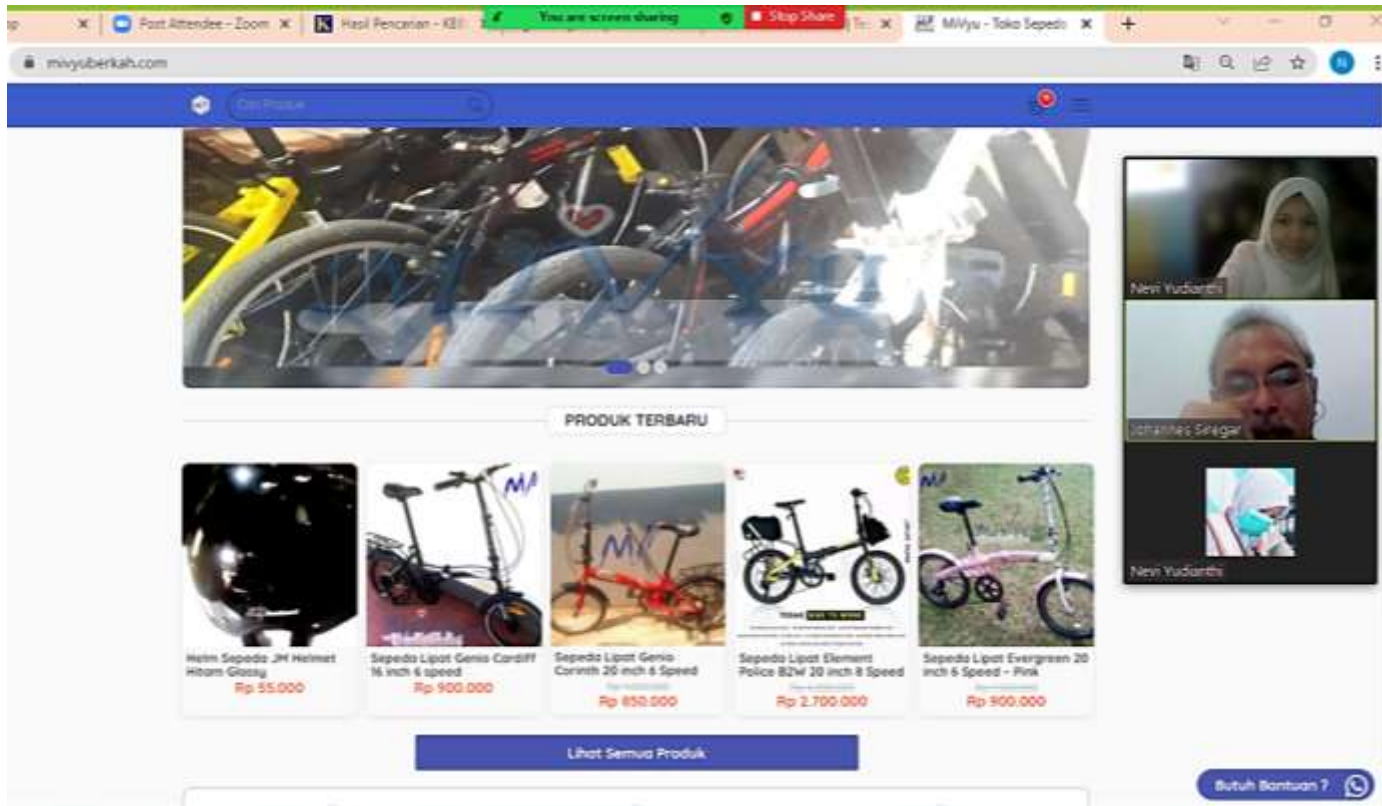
Post Attendee - Zoom
Hasil Pencarian - KBI
You are screen sharing
Stop Share
MiVyu - Toko Sepeda
mivyuberkah.com
Cari Produk
PRODUK TERBARU
Helm Sepeda JM Helmet Hitam Glossy
Rp 55.000
Sepeda Lipat Genio Cardiff 16 inch 6 speed
Rp 900.000
Sepeda Lipat Genio Corinth 20 inch 6 Speed
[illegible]
Rp 850.000
Sepeda Lipat Element Police B2W 20 inch 8 Speed
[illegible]
Rp 2.700.000
Sepeda Lipat Evergreen 20 inch 6 Speed - Pink
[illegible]
Rp 900.000
Lihat Semua Produk
Nevi Yudianthi
Johannes Siregar
Nevi Yudianthi
Butuh Bantuan ?